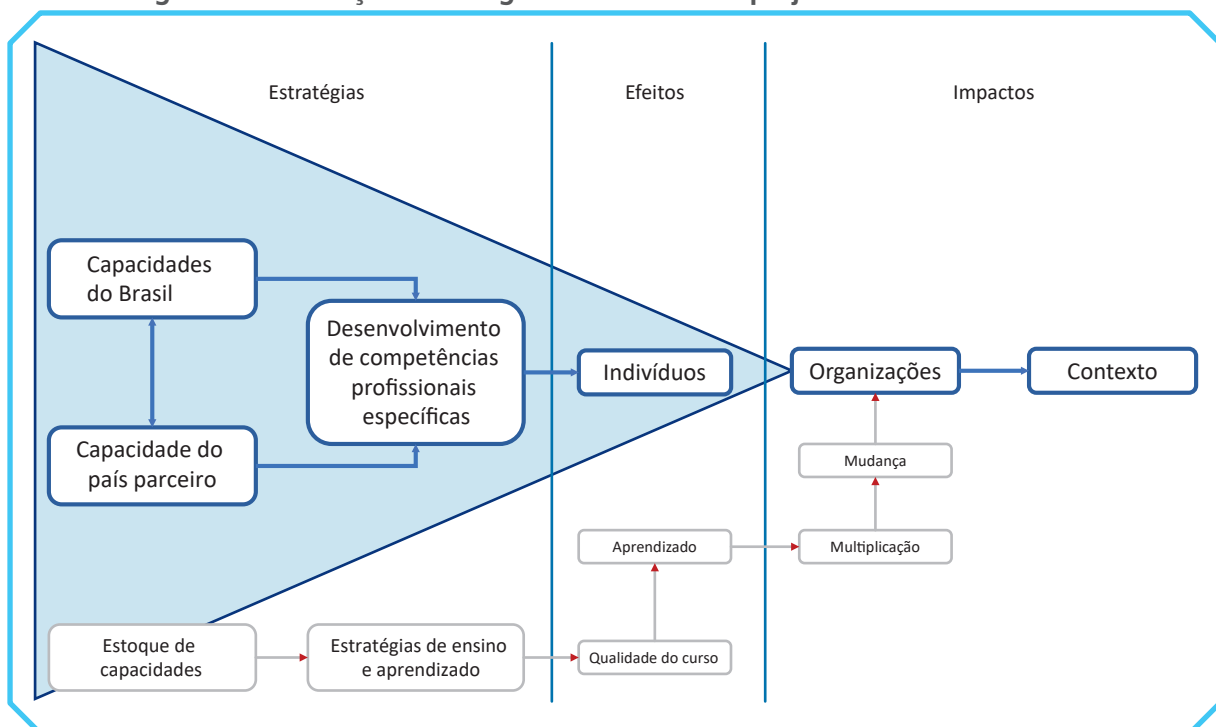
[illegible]

Estratégias

Efeitos

Impactos

Capacidades do Brasil

Capacidade do país parceiro

Desenvolvimento de competências profissionais específicas

Indivíduos

Organizações

Contexto

Mudança

Aprendizado

Multiplicação

Estoque de capacidades

Estratégias de ensino e aprendizado

Qualidade do curso